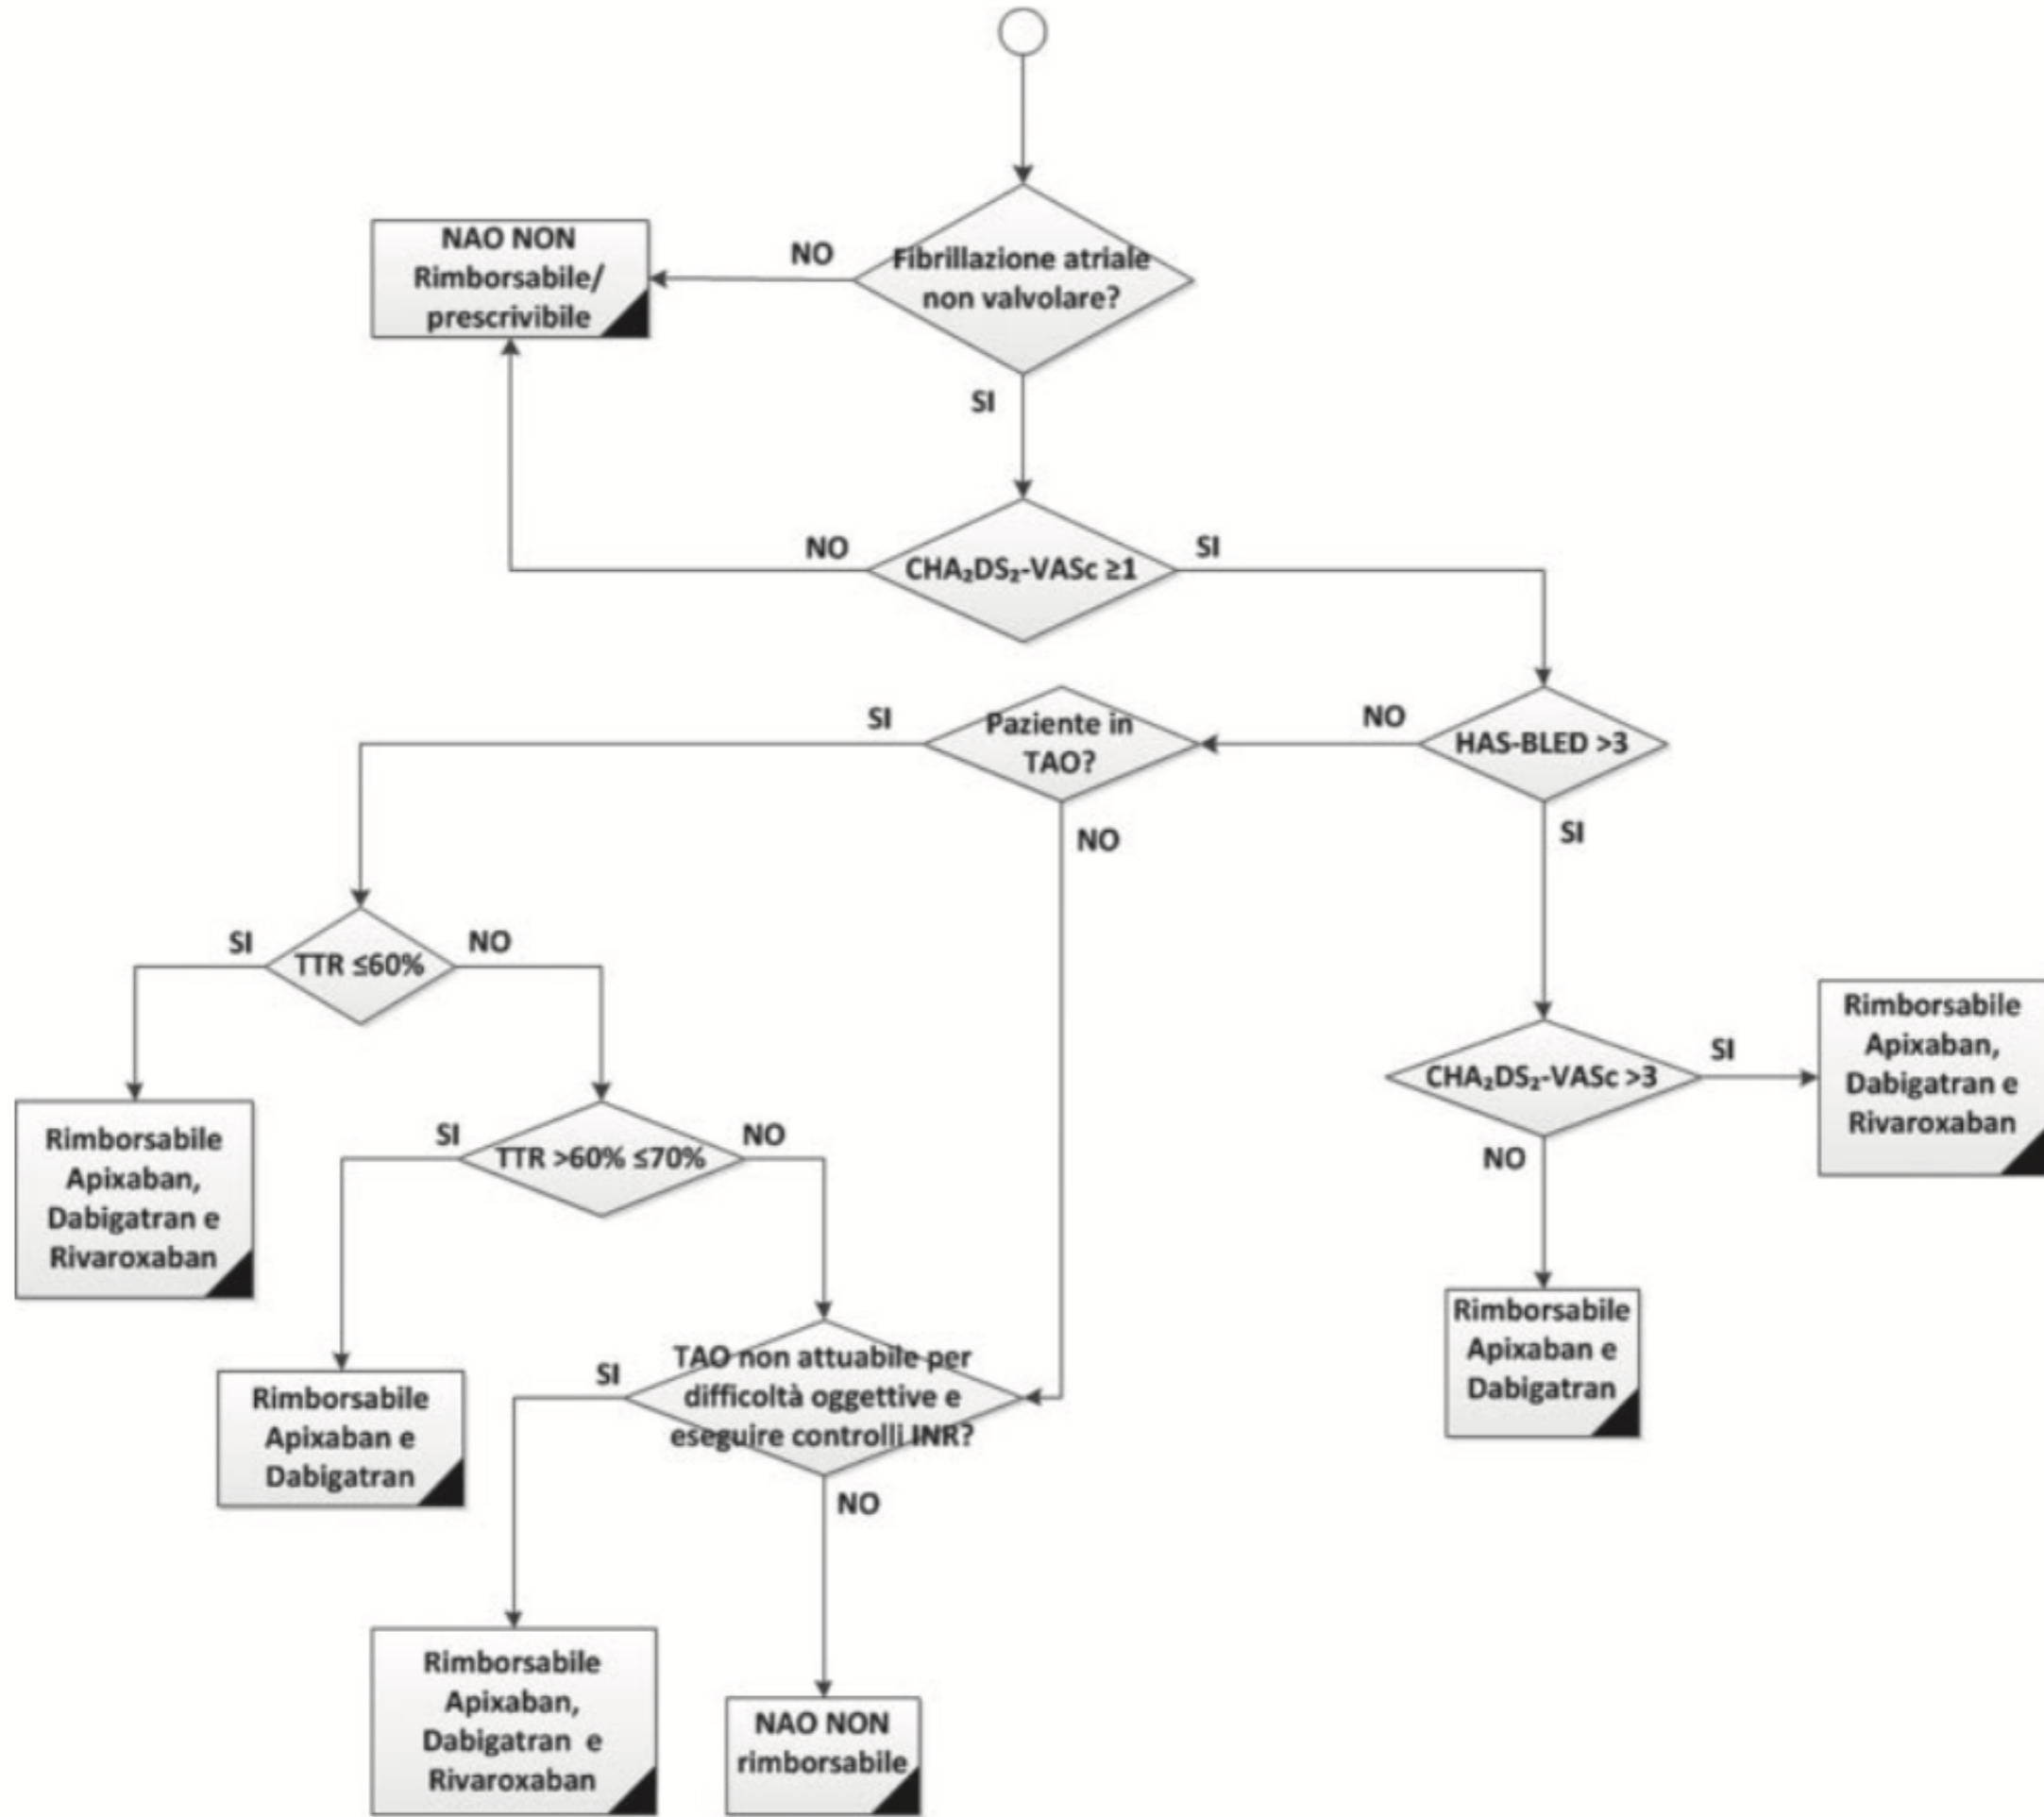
Fibrillazione atriale non valvolare?

NO

NAO NON Rimborsabile/ prescrivibile

SI

NO

CHA$_2$DS$_2$-VASc ≥1

SI

NO

HAS-BLED >3

SI

Paziente in TAO?

SI

NO

SI

TTR ≤60%

NO

Rimborsabile Apixaban, Dabigatran e Rivaroxaban

SI

TTR >60% ≤70%

NO

Rimborsabile Apixaban e Dabigatran

SI

TAO non attuabile per difficoltà oggettive e eseguire controlli INR?

NO

Rimborsabile Apixaban, Dabigatran e Rivaroxaban

NAO NON rimborsabile

CHA$_2$DS$_2$-VASc >3

SI

Rimborsabile Apixaban, Dabigatran e Rivaroxaban

NO

Rimborsabile Apixaban e Dabigatran